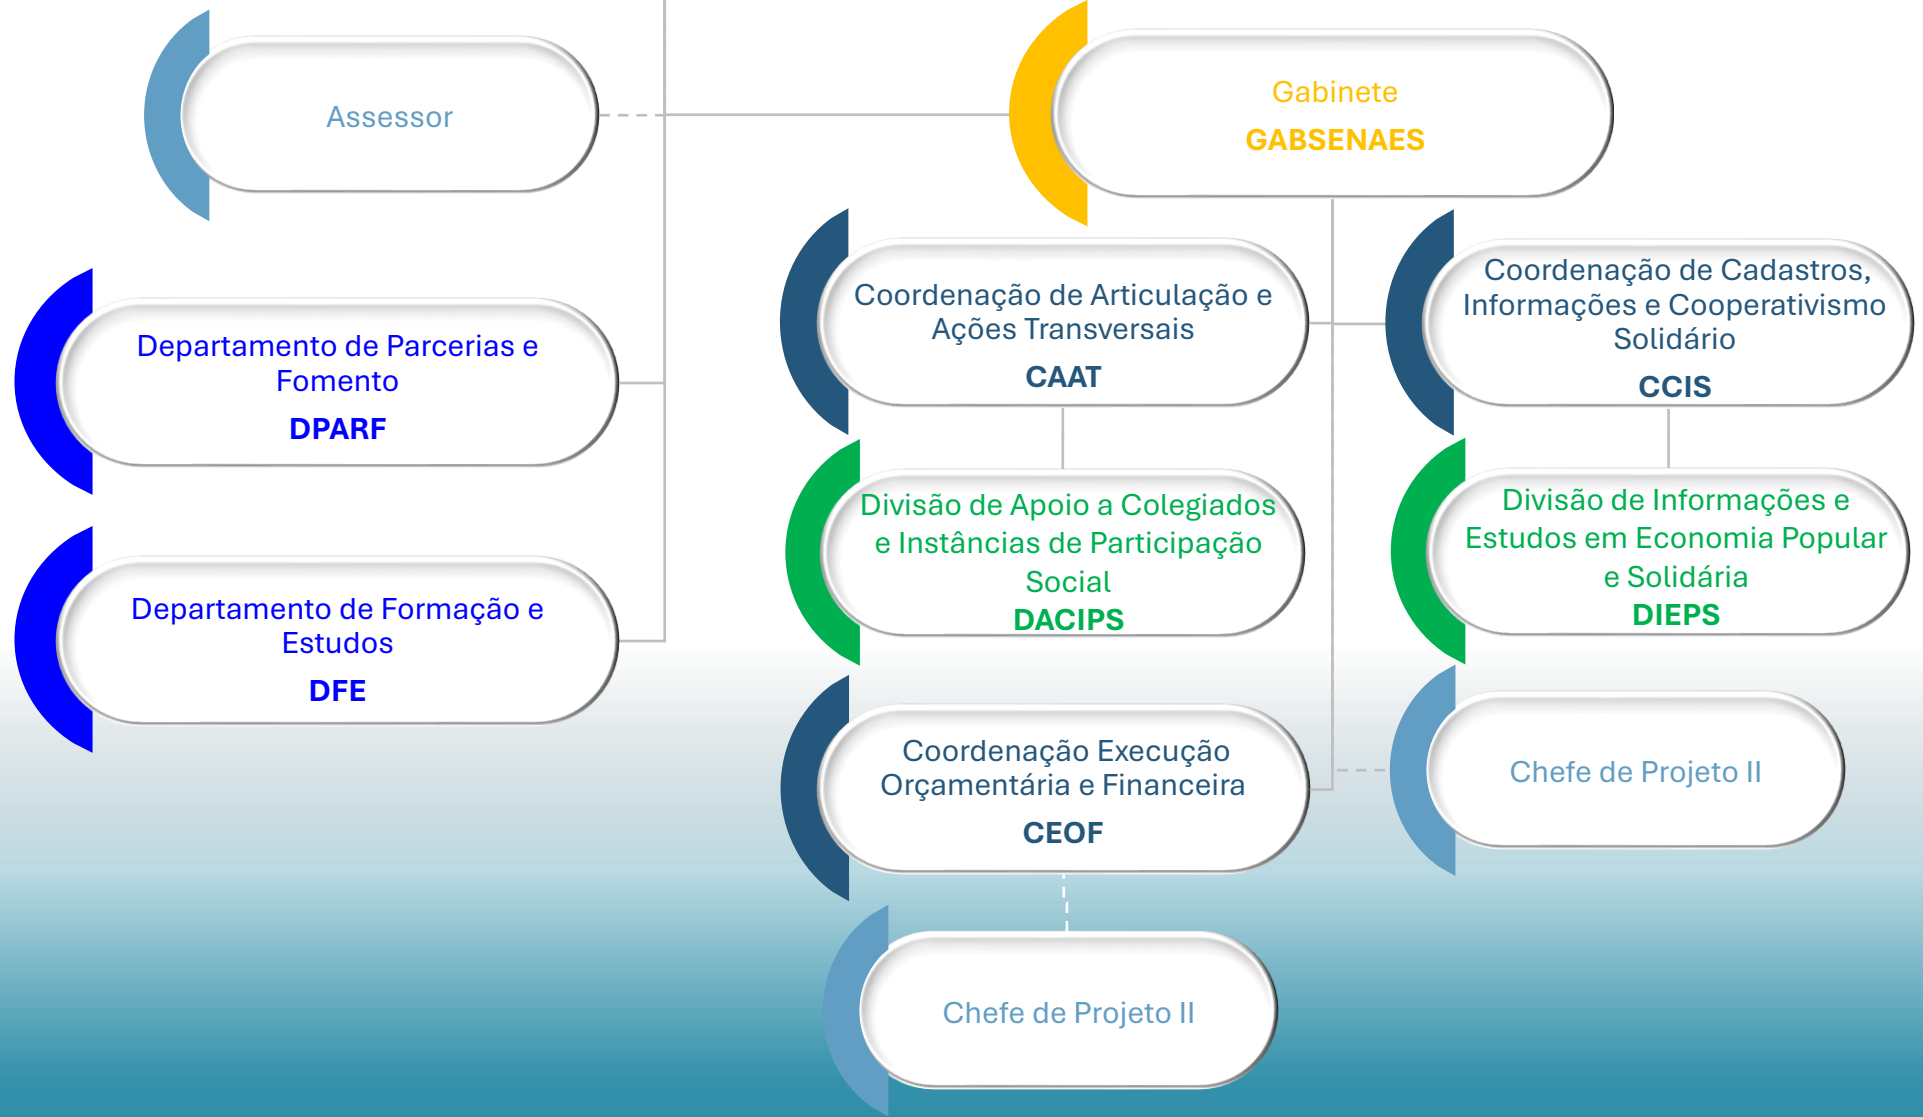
Assessor

Gabinete
GABSENAES

Departamento de Parcerias e Fomento
DPARF

Departamento de Formação e Estudos
DFE

Coordenação de Articulação e Ações Transversais
CAAT

Divisão de Apoio a Colegiados e Instâncias de Participação Social
DACIPS

Coordenação Execução Orçamentária e Financeira
CEOF

Chefe de Projeto II

Coordenação de Cadastros, Informações e Cooperativismo Solidário
CCIS

Divisão de Informações e Estudos em Economia Popular e Solidária
DIEPS

Chefe de Projeto II